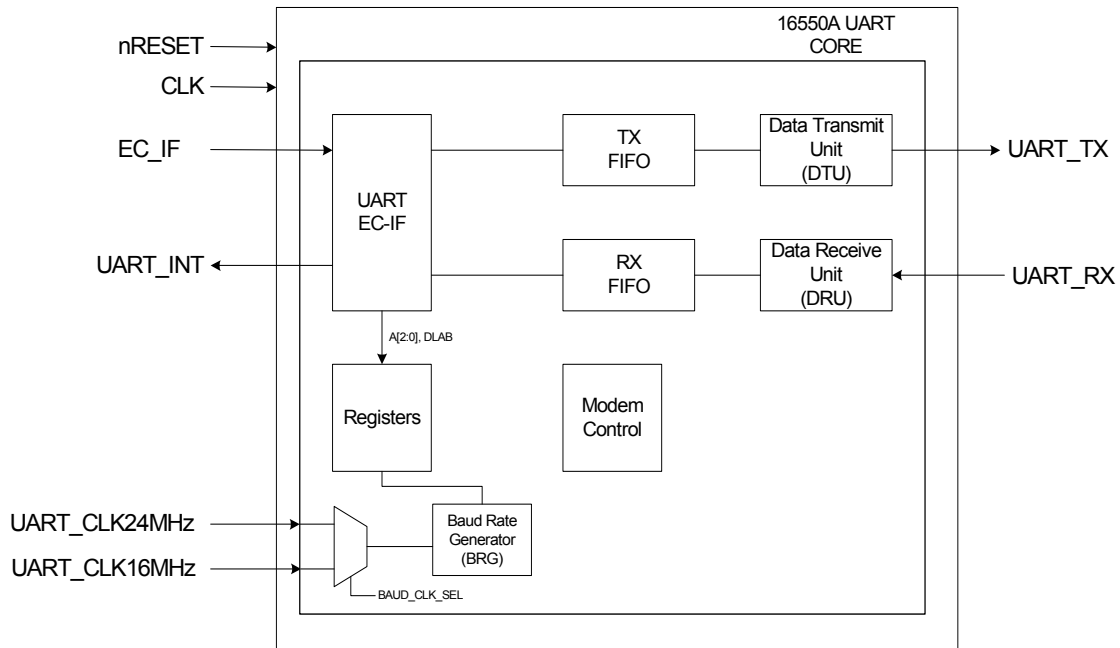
16550A UART CORE

nRESET

CLK

EC_IF

UART EC-IF

TX FIFO

Data Transmit Unit (DTU)

UART_TX

UART_INT

RX FIFO

Data Receive Unit (DRU)

UART_RX

A[2:0], DLAB

Registers

Modem Control

UART_CLK24MHz

UART_CLK16MHz

Baud Rate Generator (BRG)

BAUD_CLK_SEL